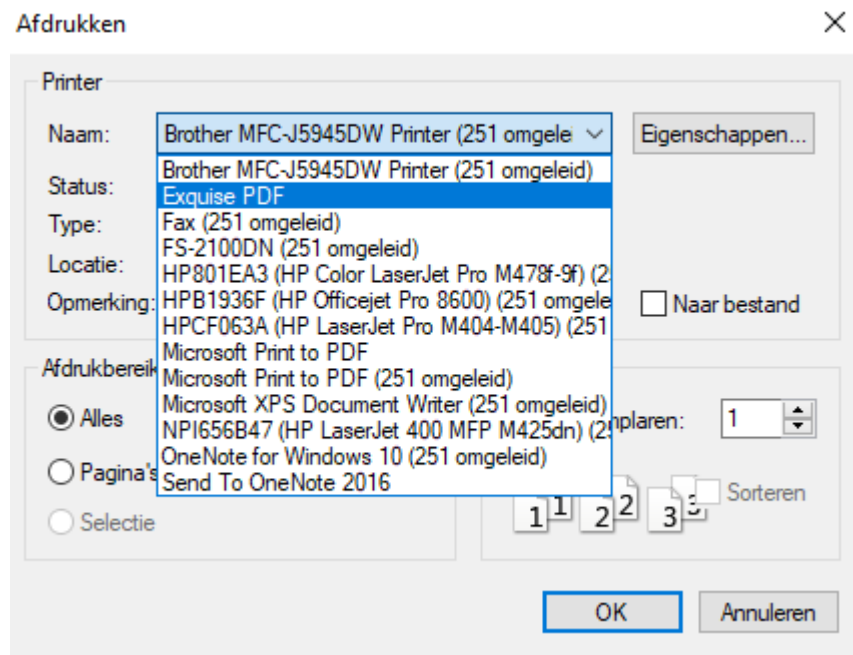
Afdrukken

×

Printer

Naam: Brother MFC-J5945DW Printer (251 omgele

Eigenschappen...

Brother MFC-J5945DW Printer (251 omgeleid)
Exquise PDF
Fax (251 omgeleid)
FS-2100DN (251 omgeleid)
HP801EA3 (HP Color LaserJet Pro M478f-9f) (2
HPB1936F (HP Officejet Pro 8600) (251 omgele
HPCF063A (HP LaserJet Pro M404-M405) (251
Microsoft Print to PDF
Microsoft Print to PDF (251 omgeleid)
Microsoft XPS Document Writer (251 omgeleid)
NPI656B47 (HP LaserJet 400 MFP M425dn) (2
OneNote for Windows 10 (251 omgeleid)
Send To OneNote 2016

Status:
Type:
Locatie:
Opmerking:

Naar bestand

Afdrukbereik

Alles

Pagina's

Selectie

nplaren: 1

1 1 2 2 3 3

Sorteren

OK

Annuleren